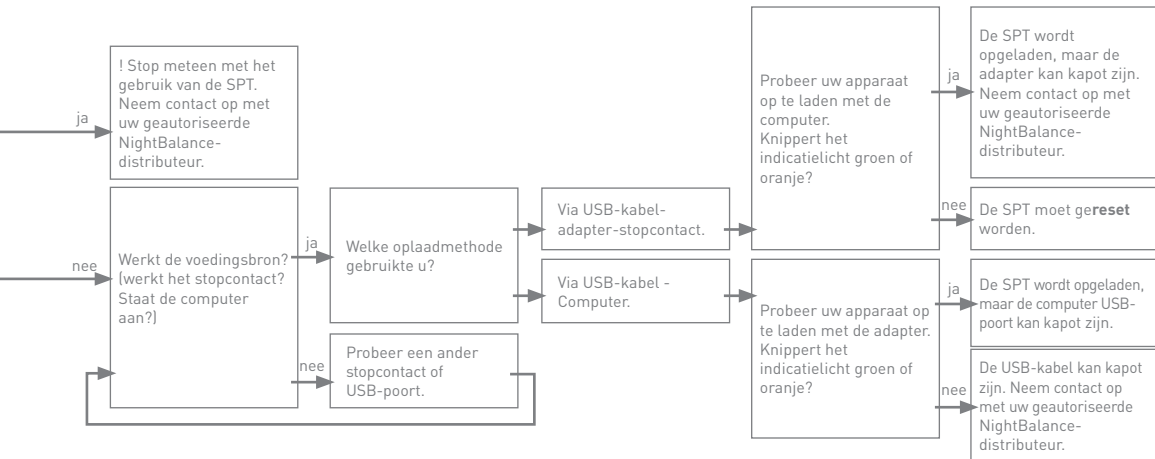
ja

! Stop meteen met het gebruik van de SPT. Neem contact op met uw geautoriseerde NightBalance-distributeur.

nee

Werkt de voedingsbron? (werkt het stopcontact? Staat de computer aan?)

ja

Welke oplaadmethode gebruikte u?

nee

Probeer een ander stopcontact of USB-poort.

Via USB-kabel-adapter-stopcontact.

Via USB-kabel - Computer.

Probeer uw apparaat op te laden met de computer. Knippert het indicatielicht groen of oranje?

ja

De SPT wordt opgeladen, maar de adapter kan kapot zijn. Neem contact op met uw geautoriseerde NightBalance-distributeur.

nee

De SPT moet ge**reset** worden.

Probeer uw apparaat op te laden met de adapter. Knippert het indicatielicht groen of oranje?

ja

De SPT wordt opgeladen, maar de computer USB-poort kan kapot zijn.

nee

De USB-kabel kan kapot zijn. Neem contact op met uw geautoriseerde NightBalance-distributeur.